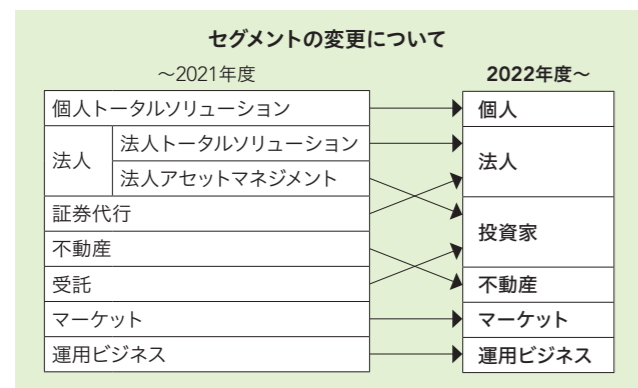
セグメントの変更について

～2021年度

個人トータルソリューション
法人
法人トータルソリューション
法人アセットマネジメント
証券代行
不動産
受託
マーケット
運用ビジネス

2022年度～

個人
法人
投資家
不動産
マーケット
運用ビジネス